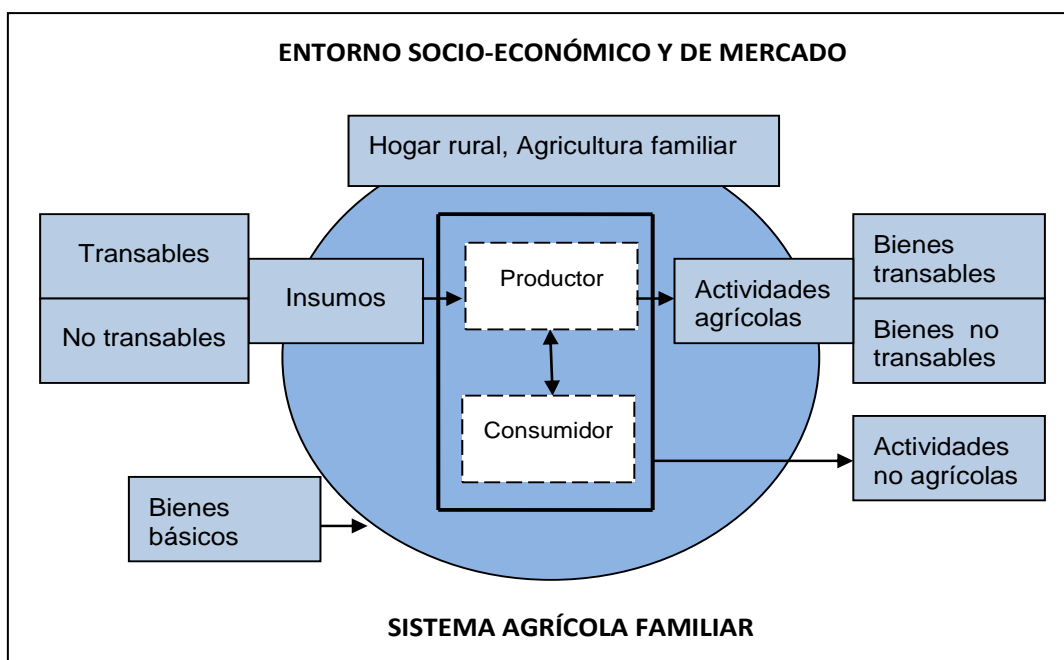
ENTORNO SOCIO-ECONÓMICO Y DE MERCADO

Hogar rural, Agricultura familiar

Transables

No transables

Insumos

Productor

Consumidor

Actividades agrícolas

Bienes transables

Bienes no transables

Actividades no agrícolas

Bienes básicos

SISTEMA AGRÍCOLA FAMILIAR